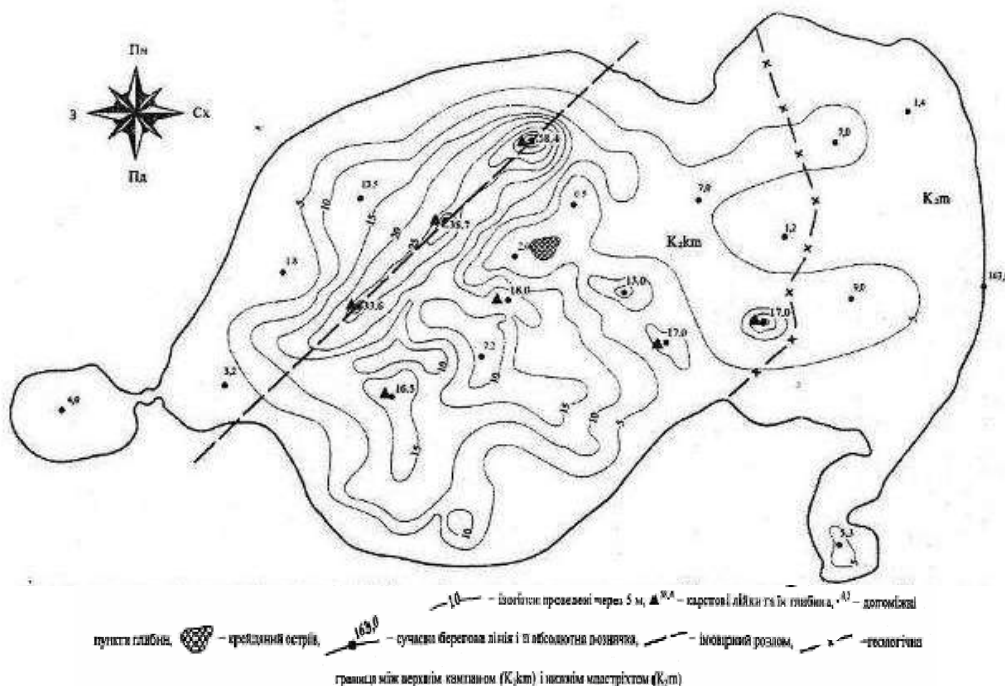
Пн
З
Сх
Пд

13,5
1,8
3,2
5,0
5
10
15
20
25
38,4
35,7
33,6
0,5
2,0
18,0
7,2
16,5
10
15
10
5
10
7,0
K₂km
13,0
17,0
3,0
1,4
1,2
K₂m
17,0
9,0
163,0
5,3

10 – ізобати проведені через 5 м, ▲ 38,4 – карстові лійки та їх глибина, 0,5 – допоміжні пункти глибин, – крейдяний острів, 163,0 – сучасна берегова лінія і її абсолютна позначка, – імовірний розлом, – геологічна границя між верхнім кампаном ($K_2km$) і нижнім маастріхтом ($K_2m$)